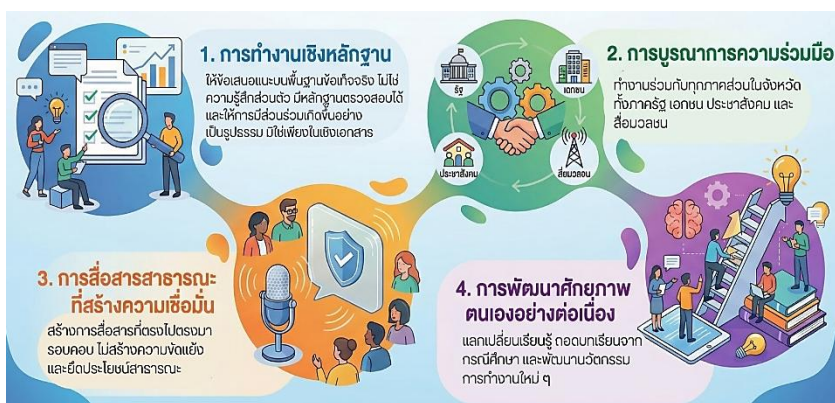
1. การทำงานเชิงหลักฐาน

ให้ข้อเสนอแนะบนพื้นฐานข้อเท็จจริง ไม่ใช่ความรู้สึกส่วนตัว มีหลักฐานตรวจสอบได้ และให้การมีส่วนร่วมเกิดขึ้นอย่างเป็นรูปธรรม มิใช่เพียงในเชิงเอกสาร

รัฐ

เอกชน

ประชาสังคม

สื่อมวลชน

2. การบูรณาการความร่วมมือ

ทำงานร่วมกับทุกภาคส่วนในจังหวัด ทั้งภาครัฐ เอกชน ประชาสังคม และสื่อมวลชน

3. การสื่อสารสาธารณะที่สร้างความเชื่อมั่น

สร้างการสื่อสารที่ตรงไปตรงมา รอบคอบ ไม่สร้างความขัดแย้ง และยึดประโยชน์สาธารณะ

4. การพัฒนาศักยภาพตนเองอย่างต่อเนื่อง

แลกเปลี่ยนเรียนรู้ ถอดบทเรียนจากกรณีศึกษา และพัฒนานวัตกรรมการทำงานใหม่ ๆ